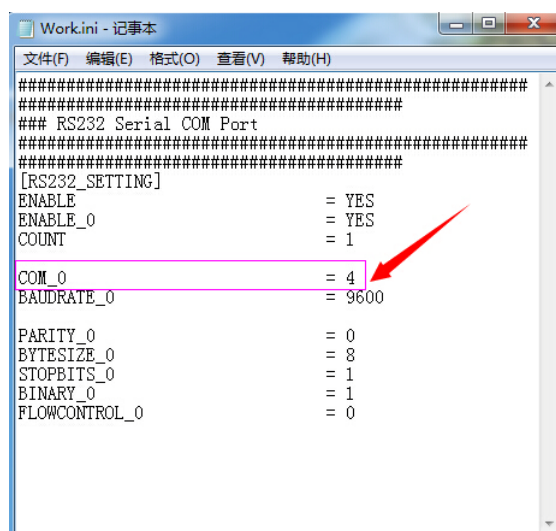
Work.ini - 记事本

文件(F) 编辑(E) 格式(O) 查看(V) 帮助(H)

##########################################################
##########################################
### RS232 Serial COM Port
##########################################################
##########################################
[RS232_SETTING]
ENABLE = YES
ENABLE_0 = YES
COUNT = 1

COM_0 = 4
BAUDRATE_0 = 9600

PARITY_0 = 0
BYTESIZE_0 = 8
STOPBITS_0 = 1
BINARY_0 = 1
FLOWCONTROL_0 = 0